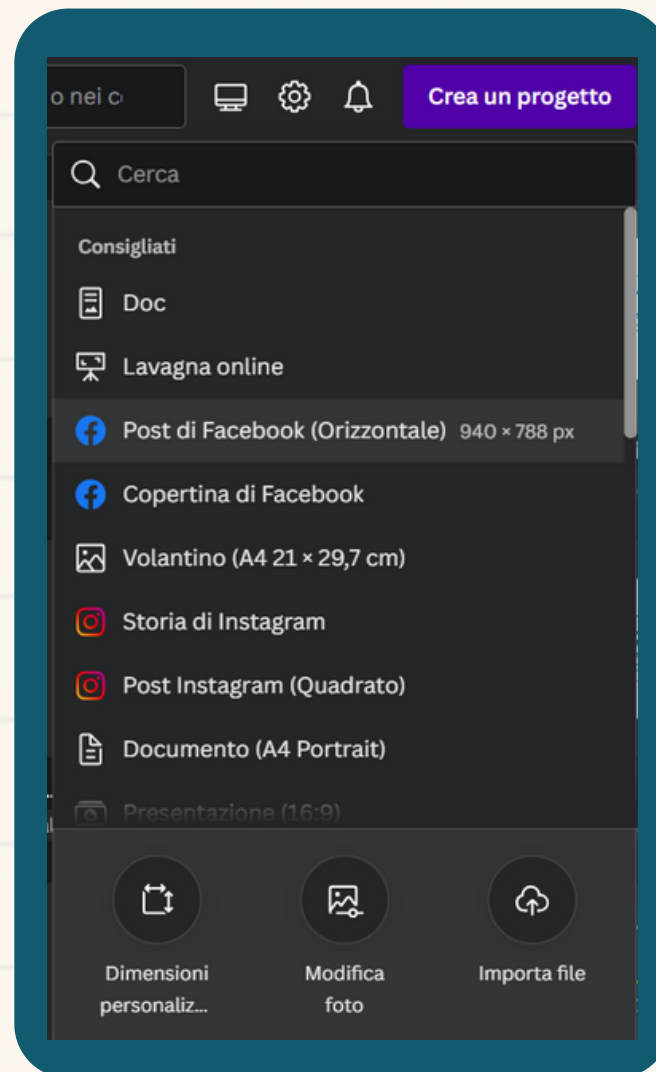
o nei c

Crea un progetto

Cerca

Consigliati

Doc

Lavagna online

Post di Facebook (Orizzontale) 940 × 788 px

Copertina di Facebook

Volantino (A4 21 × 29,7 cm)

Storia di Instagram

Post Instagram (Quadrato)

Documento (A4 Portrait)

Presentazione (16:9)

Dimensioni personaliz...

Modifica foto

Importa file